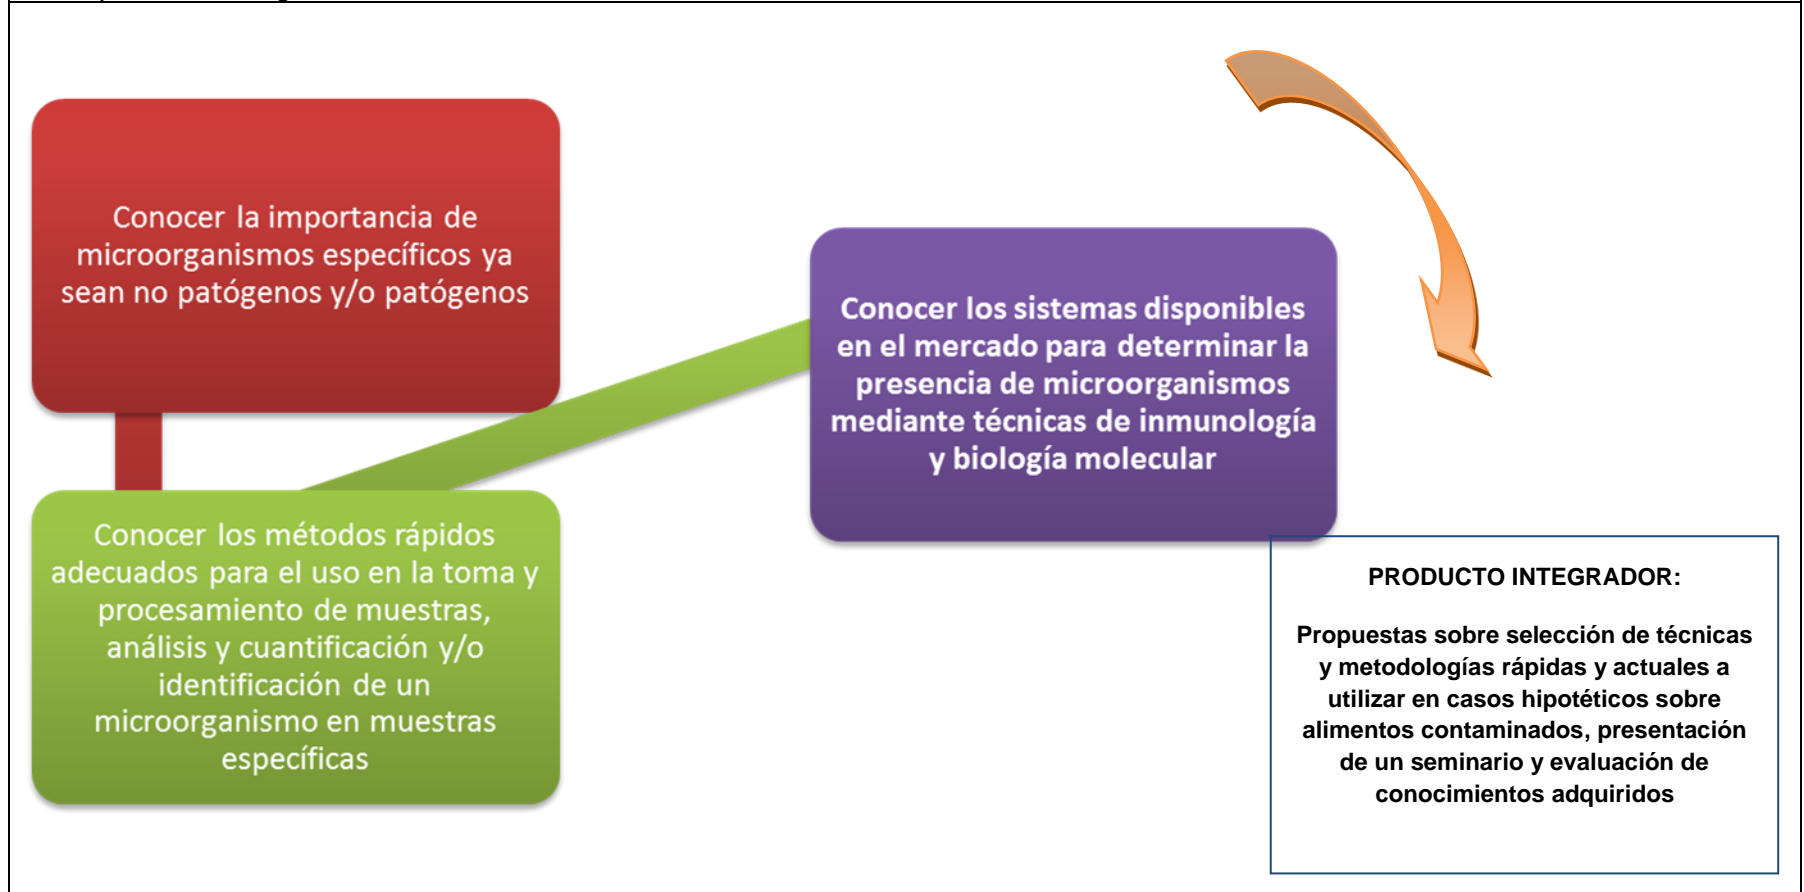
Conocer la importancia de microorganismos específicos ya sean no patógenos y/o patógenos

Conocer los sistemas disponibles en el mercado para determinar la presencia de microorganismos mediante técnicas de inmunología y biología molecular

Conocer los métodos rápidos adecuados para el uso en la toma y procesamiento de muestras, análisis y cuantificación y/o identificación de un microorganismo en muestras específicas

PRODUCTO INTEGRADOR:

Propuestas sobre selección de técnicas y metodologías rápidas y actuales a utilizar en casos hipotéticos sobre alimentos contaminados, presentación de un seminario y evaluación de conocimientos adquiridos